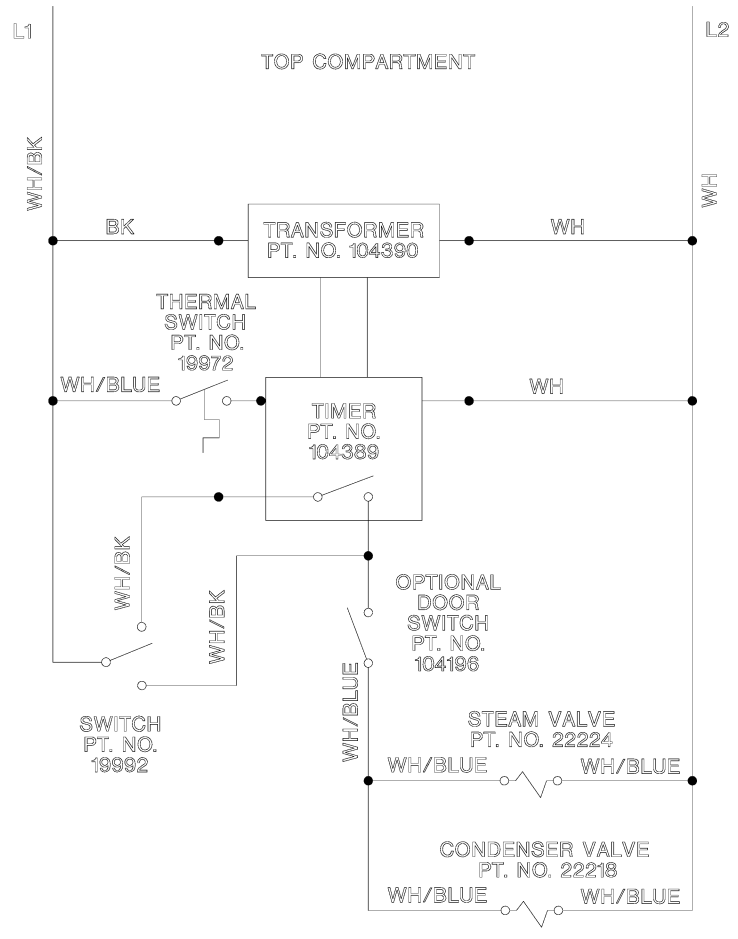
L1

L2

TOP COMPARTMENT

WH/BK

WH

BK

TRANSFORMER
PT. NO. 104390

WH

THERMAL
SWITCH
PT. NO.
19972

WH/BLUE

TIMER
PT. NO.
104389

WH

WH/BK

WH/BK

OPTIONAL
DOOR
SWITCH
PT. NO.
104196

WH/BLUE

SWITCH
PT. NO.
19992

STEAM VALVE
PT. NO. 22224

WH/BLUE

WH/BLUE

CONDENSER VALVE
PT. NO. 22218

WH/BLUE

WH/BLUE